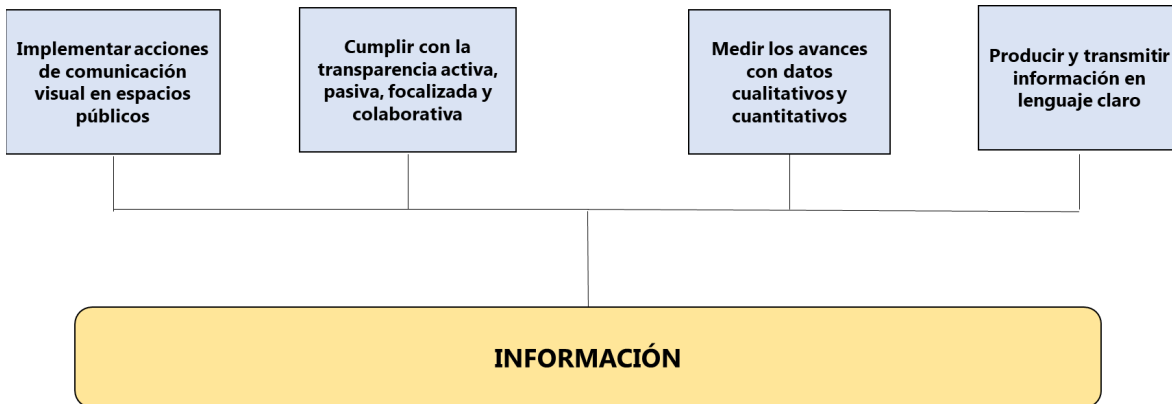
Implementar acciones de comunicación visual en espacios públicos

Cumplir con la transparencia activa, pasiva, focalizada y colaborativa

Medir los avances con datos cualitativos y cuantitativos

Producir y transmitir información en lenguaje claro

INFORMACIÓN